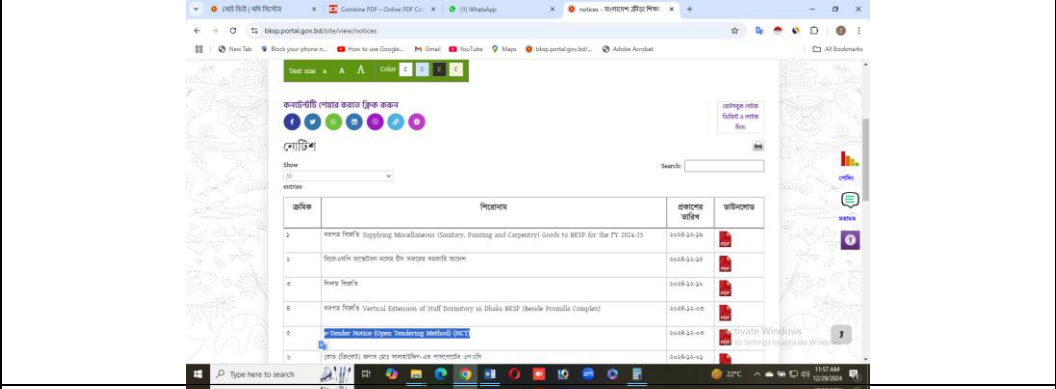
নোট চিটি | বাঁশ সিগেচার | Combine PDF – Online PDF Co | (1) WhatsApp | notices - বাংলাদেশ ক্রীড়া শিক্ষা

bksp.portal.gov.bd/site/view/notices

New Tab | Block your phone n... | How to use Google... | Gmail | YouTube | Maps | bksp.portal.gov.bd/... | Adobe Acrobat | All Bookmarks

Text size A A A Color C C C C

কনটেন্টটি শেয়ার করতে ক্লিক করুন

জেলাভুক্ত লোক নিবন্ধন ও লাইক দিন

নোটিশ

Show
10
entries

Search:

| ক্রমিক | শিরোনাম | প্রকাশের তারিখ | ডাউনলোড |
|---|---|---|---|
| ১ | দরপত্র বিজ্ঞপ্তি Supplying Miscellaneous (Sanitary, Painting and Carpentry) Goods to BKSP for the FY 2024-25 | ২০২৪-১২-১৯ | PDF |
| ২ | বিকেএসপি বাস্কেটবল দলের টিম সদস্যর সরকারি আদেশ | ২০২৪-১২-১৫ | PDF |
| ৩ | নিলাম বিজ্ঞপ্তি | ২০২৪-১২-১০ | PDF |
| ৪ | দরপত্র বিজ্ঞপ্তি Vertical Extension of Staff Dormitory in Dhaka BKSP (Beside Promilla Complex) | ২০২৪-১২-০৩ | PDF |
| ৫ | e-Tender Notice (Open Tendering Method) (NCT) | ২০২৪-১২-০৩ | PDF |
| ৬ | কোচ (ক্রিকেট) জনাব মোঃ সালাহউদ্দিন-এর পাসপোর্টের এনওসি | ২০২৪-১২-০১ | |

সেবা
মতামত

Activate Windows
Go to Settings to activate Windows.

Type here to search
22°C
11:57 AM
12/29/2024